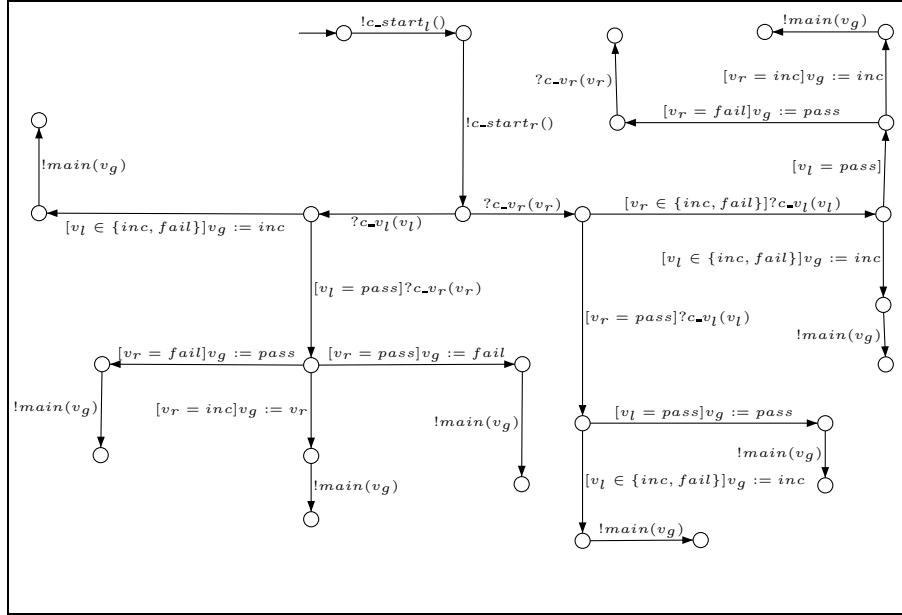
$!c\_start_l()$

$!main(v_g)$

$?c\_v_r(v_r)$

$[v_r = inc]v_g := inc$

$[v_r = fail]v_g := pass$

$!c\_start_r()$

$!main(v_g)$

$[v_l = pass]$

$?c\_v_r(v_r)$

$[v_r \in \{inc, fail\}]?c\_v_l(v_l)$

$[v_l \in \{inc, fail\}]v_g := inc$

$?c\_v_l(v_l)$

$[v_l \in \{inc, fail\}]v_g := inc$

$[v_l = pass]?c\_v_r(v_r)$

$[v_r = pass]?c\_v_l(v_l)$

$!main(v_g)$

$[v_r = fail]v_g := pass$

$[v_r = pass]v_g := fail$

$!main(v_g)$

$[v_r = inc]v_g := v_r$

$!main(v_g)$

$[v_l = pass]v_g := pass$

$!main(v_g)$

$!main(v_g)$

$[v_l \in \{inc, fail\}]v_g := inc$

$!main(v_g)$